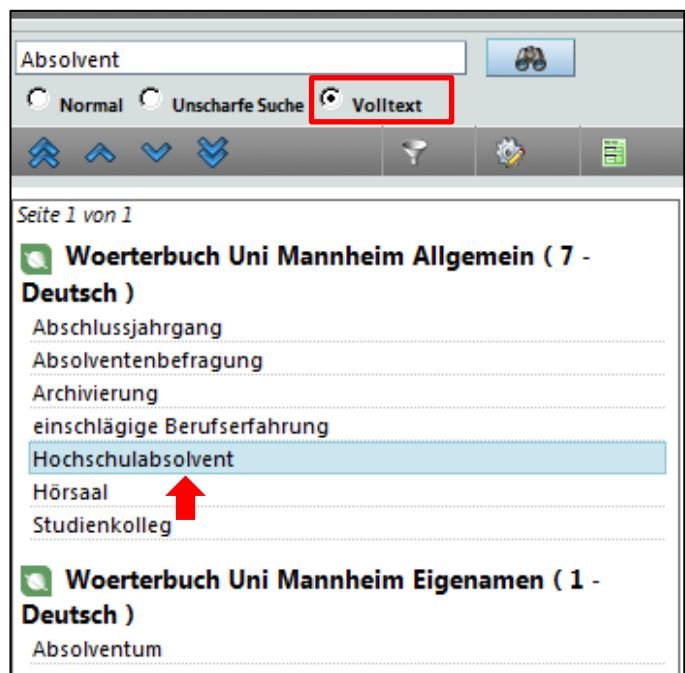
Absolvent

Normal Unscharfe Suche Volltext

Seite 1 von 1

Woerterbuch Uni Mannheim Allgemein ( 7 - Deutsch )

Abschlussjahrgang
Absolventenbefragung
Archivierung
einschlägige Berufserfahrung
Hochschulabsolvent
Hörsaal
Studienkolleg

Woerterbuch Uni Mannheim Eigenamen ( 1 - Deutsch )

Absolventum